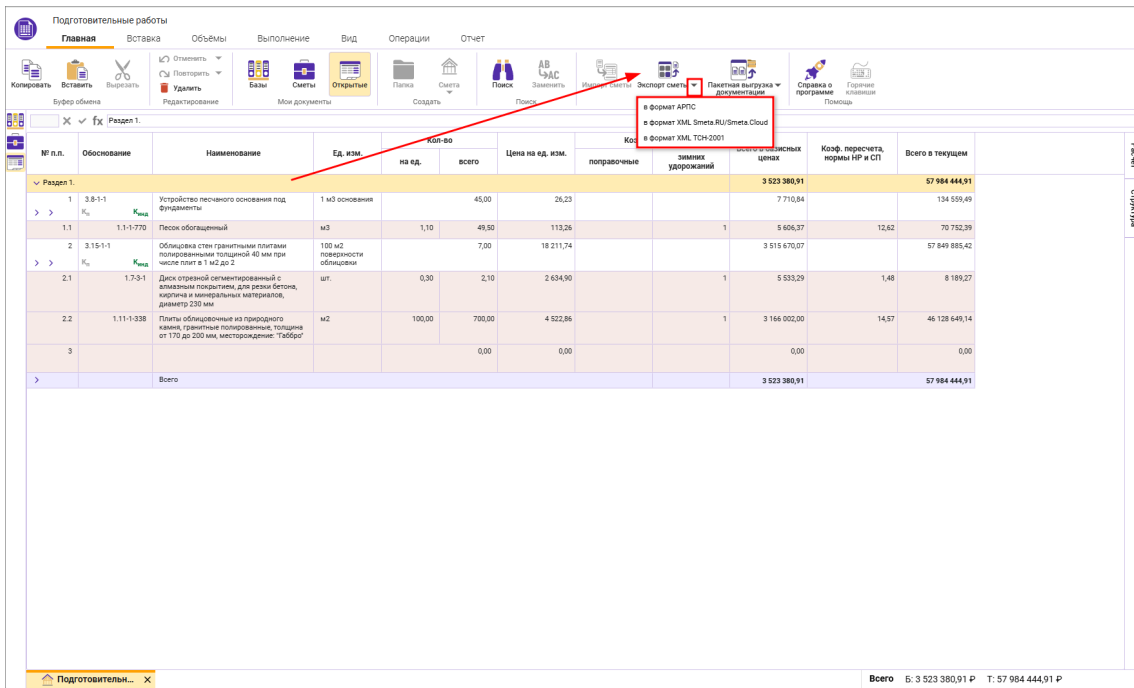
Подготовительные работы

Главная Вставка Объёмы Выполнение Вид Операции Отчет

Копировать Вставить Вырезать
Буфер обмена

Отменить
Повторить
Удалить
Редактирование

Базы Сметы Открытые
Мои документы

Папка Смета
Создать

Поиск Заменить
Поиск

Импорт сметы Экспорт сметы
Пакетная выгрузка документации

Справка о программе Горячие клавиши
Помощь

в формат АРПС
в формат XML Smeta.RU/Smeta.Cloud
в формат XML ТСН-2001

fx Раздел 1.

| № п.п. | Обоснование | Наименование | Ед. изм. | Кол-во на ед. | Кол-во всего | Цена на ед. изм. | Коэ поправочные | зимних удорожаний | Всего в базисных ценах | Коэф. пересчета, нормы НР и СП | Всего в текущем |
|---|---|---|---|---|---|---|---|---|---|---|---|
| Раздел 1. | | | | | | | | | 3 523 380,91 | | 57 984 444,91 |
| 1 | 3.8-1-1 $K_п$ $K_{инд}$ | Устройство песчаного основания под фундаменты | 1 м3 основания | | 45,00 | 26,23 | | | 7 710,84 | | 134 559,49 |
| 1.1 | 1.1-1-770 | Песок обогащенный | м3 | 1,10 | 49,50 | 113,26 | | 1 | 5 606,37 | 12,62 | 70 752,39 |
| 2 | 3.15-1-1 $K_п$ $K_{инд}$ | Облицовка стен гранитными плитами полированными толщиной 40 мм при числе плит в 1 м2 до 2 | 100 м2 поверхности облицовки | | 7,00 | 18 211,74 | | | 3 515 670,07 | | 57 849 885,42 |
| 2.1 | 1.7-3-1 | Диск отрезной сегментированный с алмазным покрытием, для резки бетона, кирпича и минеральных материалов, диаметр 230 мм | шт. | 0,30 | 2,10 | 2 634,90 | | 1 | 5 533,29 | 1,48 | 8 189,27 |
| 2.2 | 1.11-1-338 | Плиты облицовочные из природного камня, гранитные полированные, толщина от 170 до 200 мм, месторождение: "Габбро" | м2 | 100,00 | 700,00 | 4 522,86 | | 1 | 3 166 002,00 | 14,57 | 46 128 649,14 |
| 3 | | | | | 0,00 | 0,00 | | | 0,00 | | 0,00 |
| | | Всего | | | | | | | 3 523 380,91 | | 57 984 444,91 |

Подготовительн...

Всего Б: 3 523 380,91 ₽ Т: 57 984 444,91 ₽